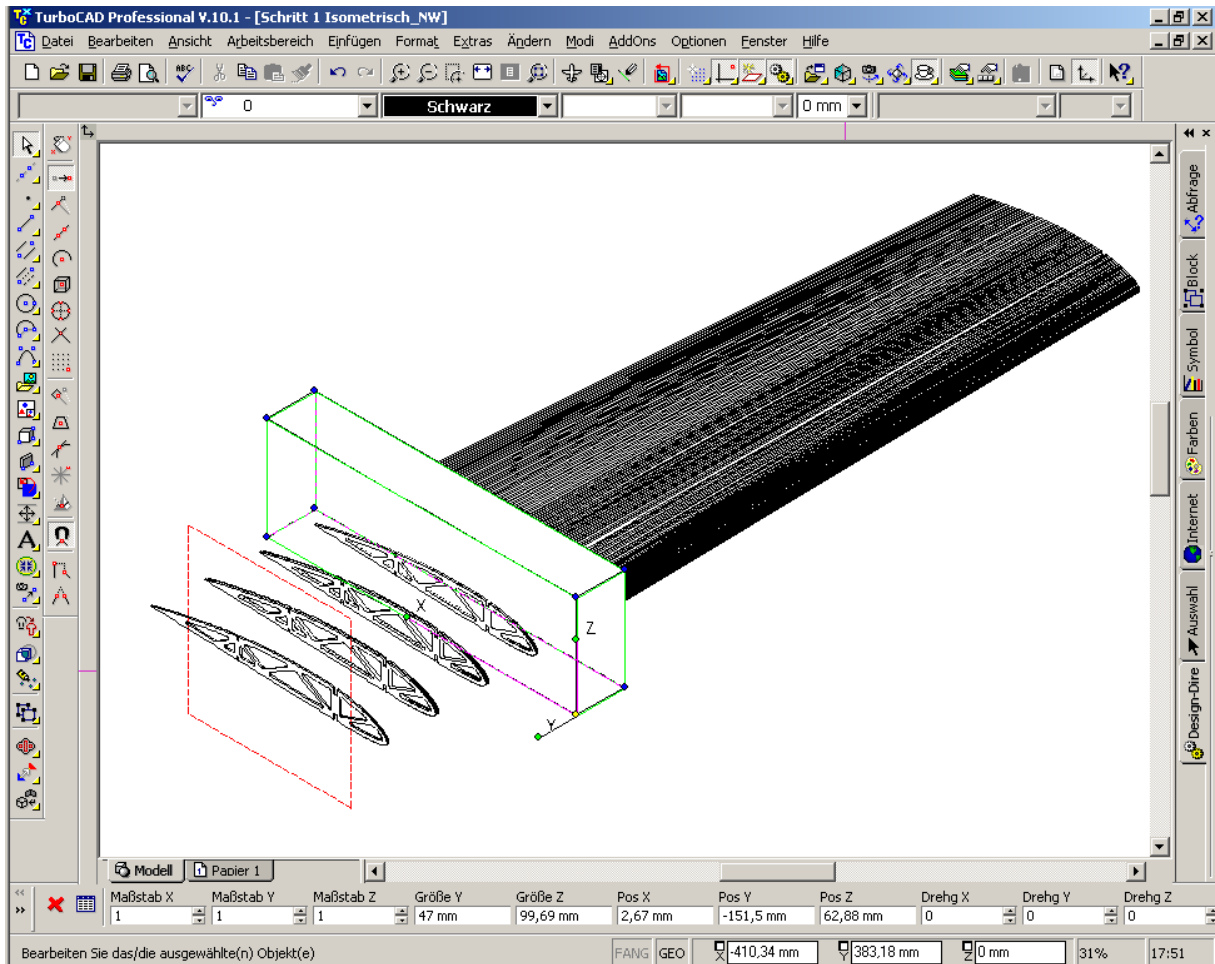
TurboCAD Professional V.10.1 - [Schritt 1 Isometrisch_NW]

Datei Bearbeiten Ansicht Arbeitsbereich Einfügen Format Extras Ändern Modi AddOns Optionen Fenster Hilfe

0 Schwarz 0 mm

Abfrage
Block
Symbol
Farben
Internet
Auswahl
Design-Dire

X
Z
Y

Modell Papier 1

| Maßstab X | Maßstab Y | Maßstab Z | Größe Y | Größe Z | Pos X | Pos Y | Pos Z | Drehg X | Drehg Y | Drehg Z |
|---|---|---|---|---|---|---|---|---|---|---|
| 1 | 1 | 1 | 47 mm | 99,69 mm | 2,67 mm | -151,5 mm | 62,88 mm | 0 | 0 | 0 |

Bearbeiten Sie das/die ausgewählte(n) Objekt(e) FANG GEO -410,34 mm 383,18 mm 0 mm 31% 17:51